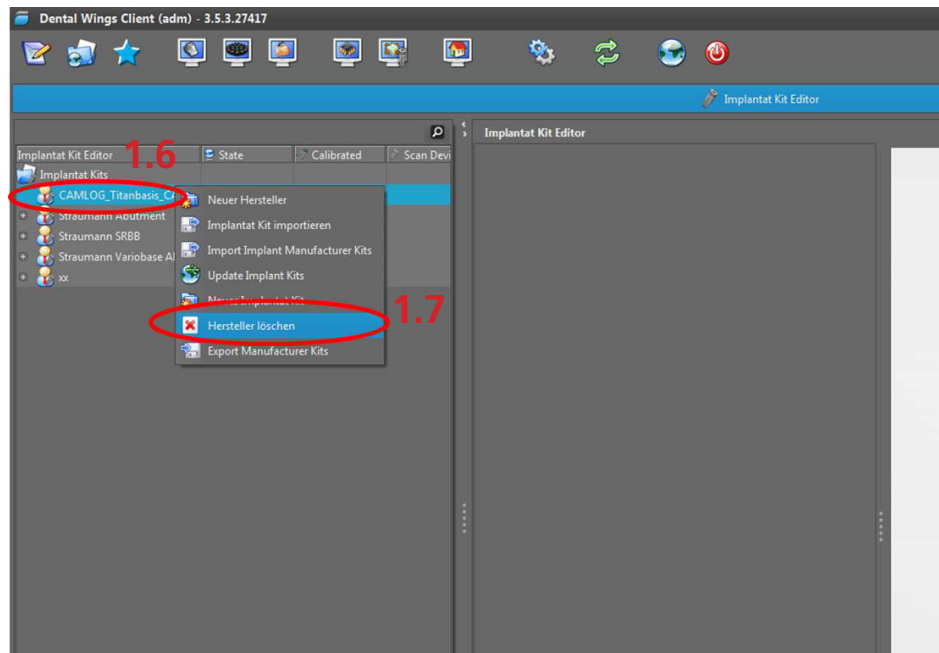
Dental Wings Client (adm) - 3.5.3.27417

Implantat Kit Editor

Implantat Kit Editor

| Implantat Kit Editor | State | Calibrated | Scan Devi |
|---|---|---|---|

1.6

Implantat Kits
CAMLOG_Titanbasis_C
Straumann Abutment
Straumann SRBB
Straumann Variobase A
xx

Neuer Hersteller
Implantat Kit importieren
Import Implant Manufacturer Kits
Update Implant Kits
Neues Implantat Kit
Hersteller löschen
Export Manufacturer Kits

1.7